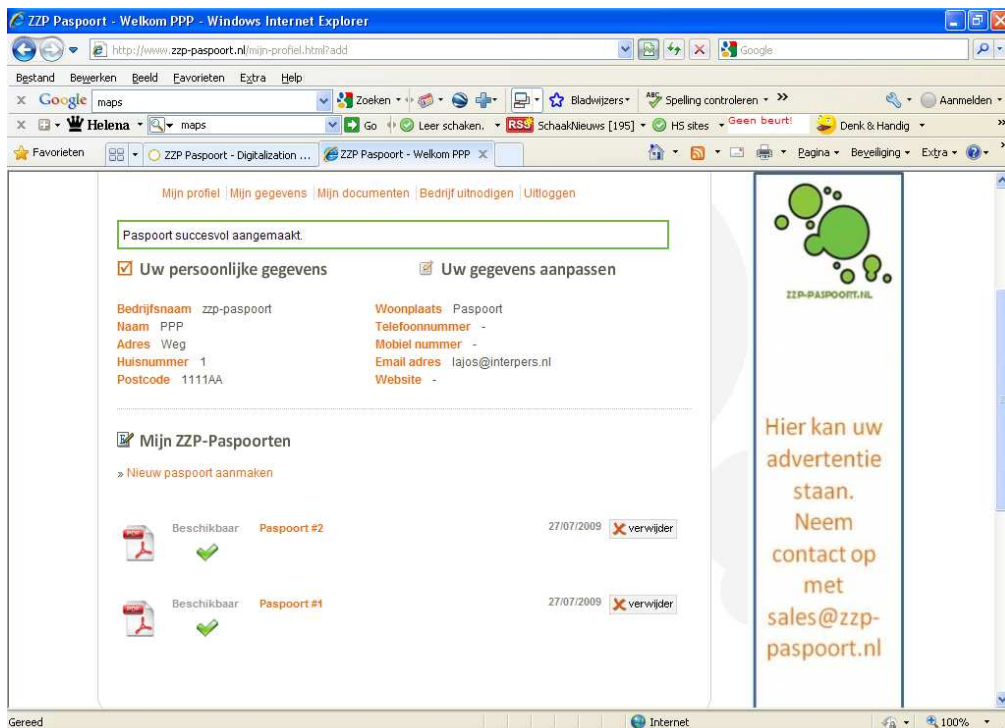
ZZP Paspoort - Welkom PPP - Windows Internet Explorer

http://www.zzp-paspoort.nl/mijn-profiel.html?add

Google

Bestand Bewerken Beeld Favorieten Extra Help

Google maps Zoeken Bladwijzers Spelling controleren Aanmelden

Helena maps Go Leer schaken. SchaakNieuws [195] HS sites Geen beurt! Denk & Handig

Favorieten ZZP Paspoort - Digitalization ... ZZP Paspoort - Welkom PPP Pagina Beveiliging Extra

Mijn profiel | Mijn gegevens | Mijn documenten | Bedrijf uitnodigen | Uitloggen

Paspoort succesvol aangemaakt.

Uw persoonlijke gegevens

Uw gegevens aanpassen

Bedrijfsnaam zzp-paspoort
Naam PPP
Adres Weg
Huisnummer 1
Postcode 1111AA

Woonplaats Paspoort
Telefoonnummer -
Mobiel nummer -
Email adres lajos@interpers.nl
Website -

Mijn ZZP-Paspoorten

» Nieuw paspoort aanmaken

Beschikbaar Paspoort #2 27/07/2009 verwijder

Beschikbaar Paspoort #1 27/07/2009 verwijder

ZZP-PASPOORT.NL

Hier kan uw advertentie staan. Neem contact op met sales@zzp-paspoort.nl

Gereed Internet 100%